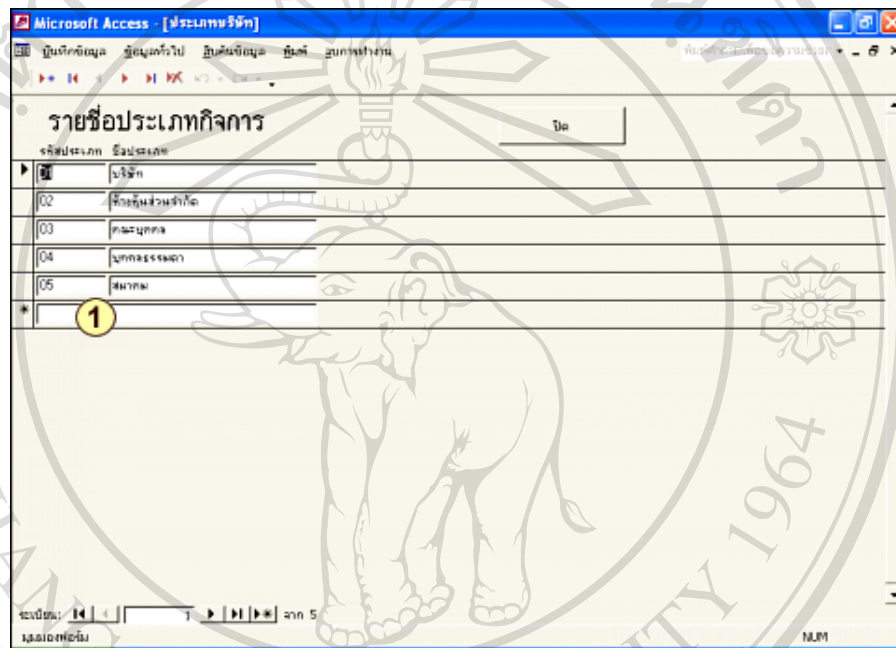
Microsoft Access - [ประเภทบริษัท]

บันทึกข้อมูล ข้อมูลทั่วไป สืบค้นข้อมูล พิมพ์ จบการทำงาน

พิมพ์คำถามเพื่อขอความช่วยเหลือ

รายชื่อประเภทกิจการ

ปิด

| รหัสประเภท | ชื่อประเภท |
|---|---|
| 01 | บริษัท |
| 02 | ห้างหุ้นส่วนจำกัด |
| 03 | คณะบุคคล |
| 04 | บุคคลธรรมดา |
| 05 | สมาคม |

1

ระเบียน: 1 จาก 5

มุมมองฟอร์ม

NUM

1964